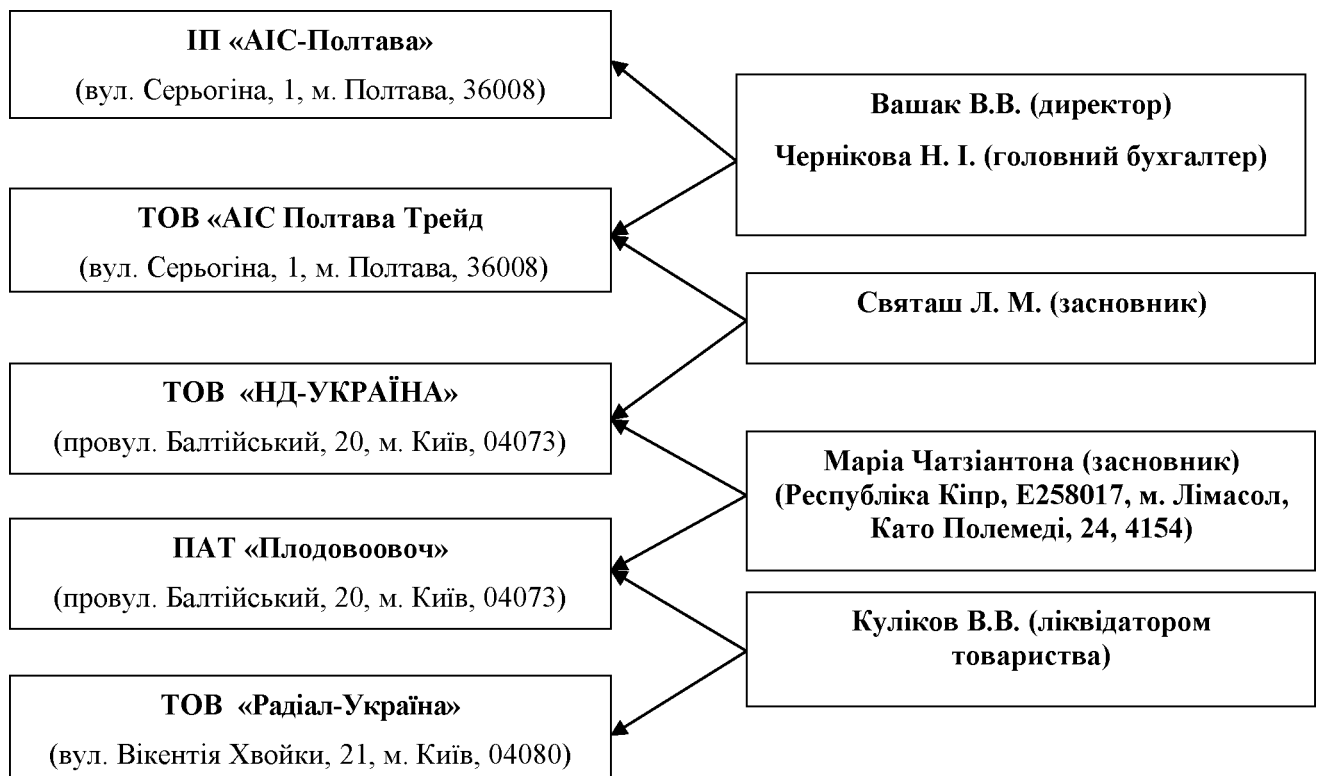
ІП «АІС-Полтава»

(вул. Серьогіна, 1, м. Полтава, 36008)

ТОВ «АІС Полтава Трейд

(вул. Серьогіна, 1, м. Полтава, 36008)

ТОВ «НД-УКРАЇНА»

(провул. Балтійський, 20, м. Київ, 04073)

ПАТ «Плодовоовоч»

(провул. Балтійський, 20, м. Київ, 04073)

ТОВ «Радіал-Україна»

(вул. Вікентія Хвойки, 21, м. Київ, 04080)

Вашак В.В. (директор)

Чернікова Н. І. (головний бухгалтер)

Святаш Л. М. (засновник)

Маріа Чатзіантона (засновник) (Республіка Кіпр, Е258017, м. Лімасол, Като Полемеді, 24, 4154)

Куліков В.В. (ліквідатором товариства)